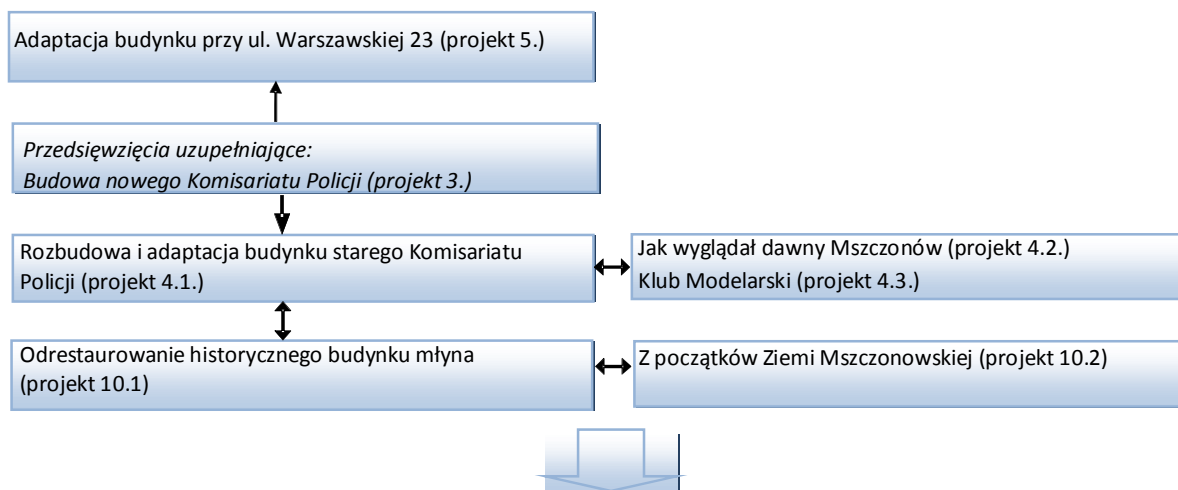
Adaptacja budynku przy ul. Warszawskiej 23 (projekt 5.)

*Przedsięwzięcia uzupełniające:*
*Budowa nowego Komisariatu Policji (projekt 3.)*

Rozbudowa i adaptacja budynku starego Komisariatu Policji (projekt 4.1.)

Jak wyglądał dawny Mszczonów (projekt 4.2.)
Klub Modelarski (projekt 4.3.)

Odrestaurowanie historycznego budynku młyna (projekt 10.1)

Z początków Ziemi Mszczonowskiej (projekt 10.2)